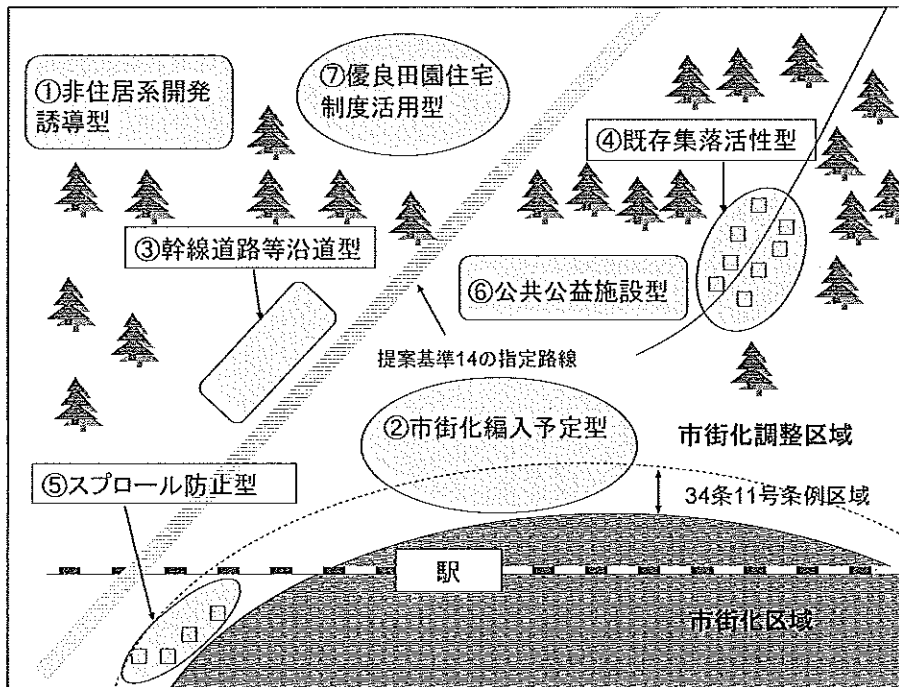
①非住居系開発誘導型

⑦優良田園住宅制度活用型

④既存集落活性型

③幹線道路等沿道型

⑥公共公益施設型

提案基準14の指定路線

②市街化編入予定型

市街化調整区域

⑤スプロール防止型

34条11号条例区域

駅

市街化区域